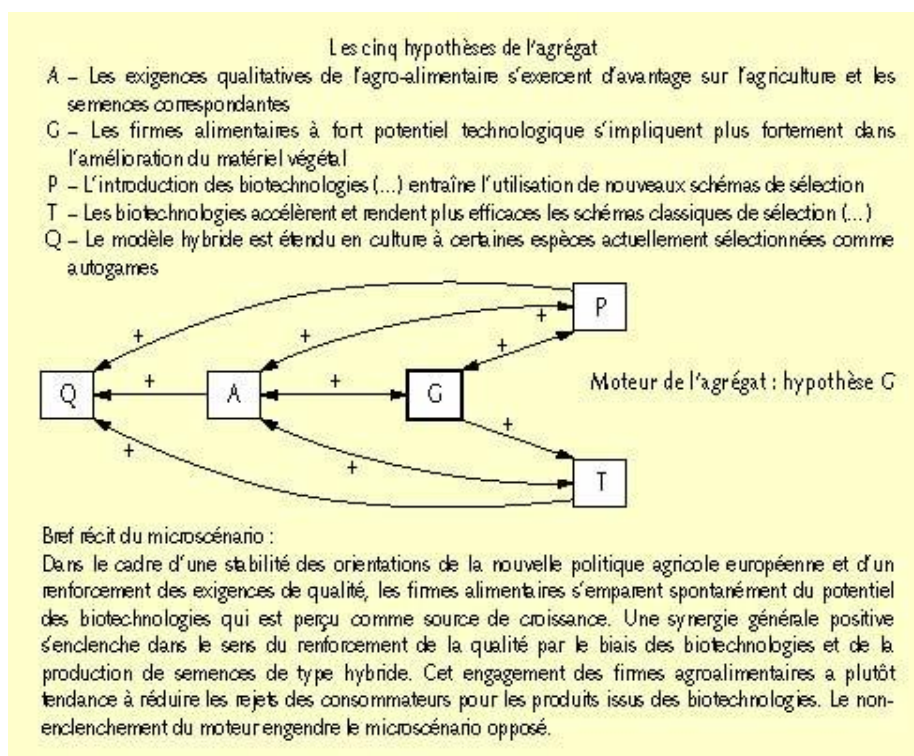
Les cinq hypothèses de l'agrégat

A – Les exigences qualitatives de l'agro-alimentaire s'exercent d'avantage sur l'agriculture et les semences correspondantes

G – Les firmes alimentaires à fort potentiel technologique s'impliquent plus fortement dans l'amélioration du matériel végétal

P – L'introduction des biotechnologies (...) entraîne l'utilisation de nouveaux schémas de sélection

T – Les biotechnologies accélèrent et rendent plus efficaces les schémas classiques de sélection (...)

Q – Le modèle hybride est étendu en culture à certaines espèces actuellement sélectionnées comme autogames

P
+
+
+
Q
+
A
+
G
Moteur de l'agrégat : hypothèse G
+
+
+
T

Bref récit du microscénario :

Dans le cadre d'une stabilité des orientations de la nouvelle politique agricole européenne et d'un renforcement des exigences de qualité, les firmes alimentaires s'emparent spontanément du potentiel des biotechnologies qui est perçu comme source de croissance. Une synergie générale positive s'enclenche dans le sens du renforcement de la qualité par le biais des biotechnologies et de la production de semences de type hybride. Cet engagement des firmes agroalimentaires a plutôt tendance à réduire les rejets des consommateurs pour les produits issus des biotechnologies. Le non-enclenchement du moteur engendre le microscénario opposé.